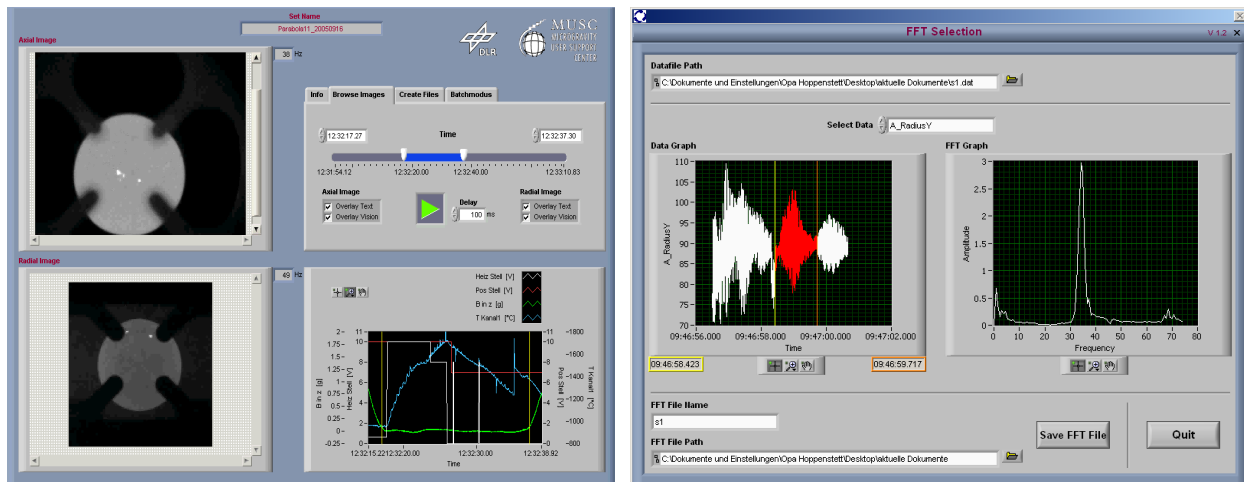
Set Name
Parabola11_20050916

DLR

MUSC
MICROGRAVITY USER SUPPORT CENTER

Axial Image

38 Hz

Info | Browse Images | Create Files | Batchmodus

12:32:17.27
Time
12:32:37.30

12:31:54.12 12:32:20.00 12:32:40.00 12:33:10.83

Axial Image
Overlay Text
Overlay Vision

Delay
100 ms

Radial Image
Overlay Text
Overlay Vision

Radial Image

49 Hz

Heiz Stell [V]
Pos Stell [V]
B in z [g]
T Kanal1 [°C]

2
1.75
1.5
1.25
1
0.75
0.5
0.25
0
-0.25
B in z [g]

11
10
8
6
4
2
0
Heiz Stell [V]

-1800
-1600
-1400
-1200
-1000
-800
T Kanal1 [°C]

12
10
8
6
4
2
0
-2
Pos Stell [V]

12:32:15.22 12:32:20.00 12:32:30.00 12:32:38.92
Time

FFT Selection
V 1.2

Datafile Path
C:\Dokumente und Einstellungen\Opa Hoppenstett\Desktop\aktuelle Dokumente\s1.dat

Select Data
A_RadiusY

Data Graph

110
105
100
95
90
85
80
75
70
A_RadiusY

09:46:56.000 09:46:58.000 09:47:00.000 09:47:02.000
Time

09:46:58.423
09:46:59.717

FFT Graph

3
2.5
2
1.5
1
0.5
0
Amplitude

0 10 20 30 40 50 60 70 80
Frequency

FFT File Name
s1

FFT File Path
C:\Dokumente und Einstellungen\Opa Hoppenstett\Desktop\aktuelle Dokumente

Save FFT File

Quit